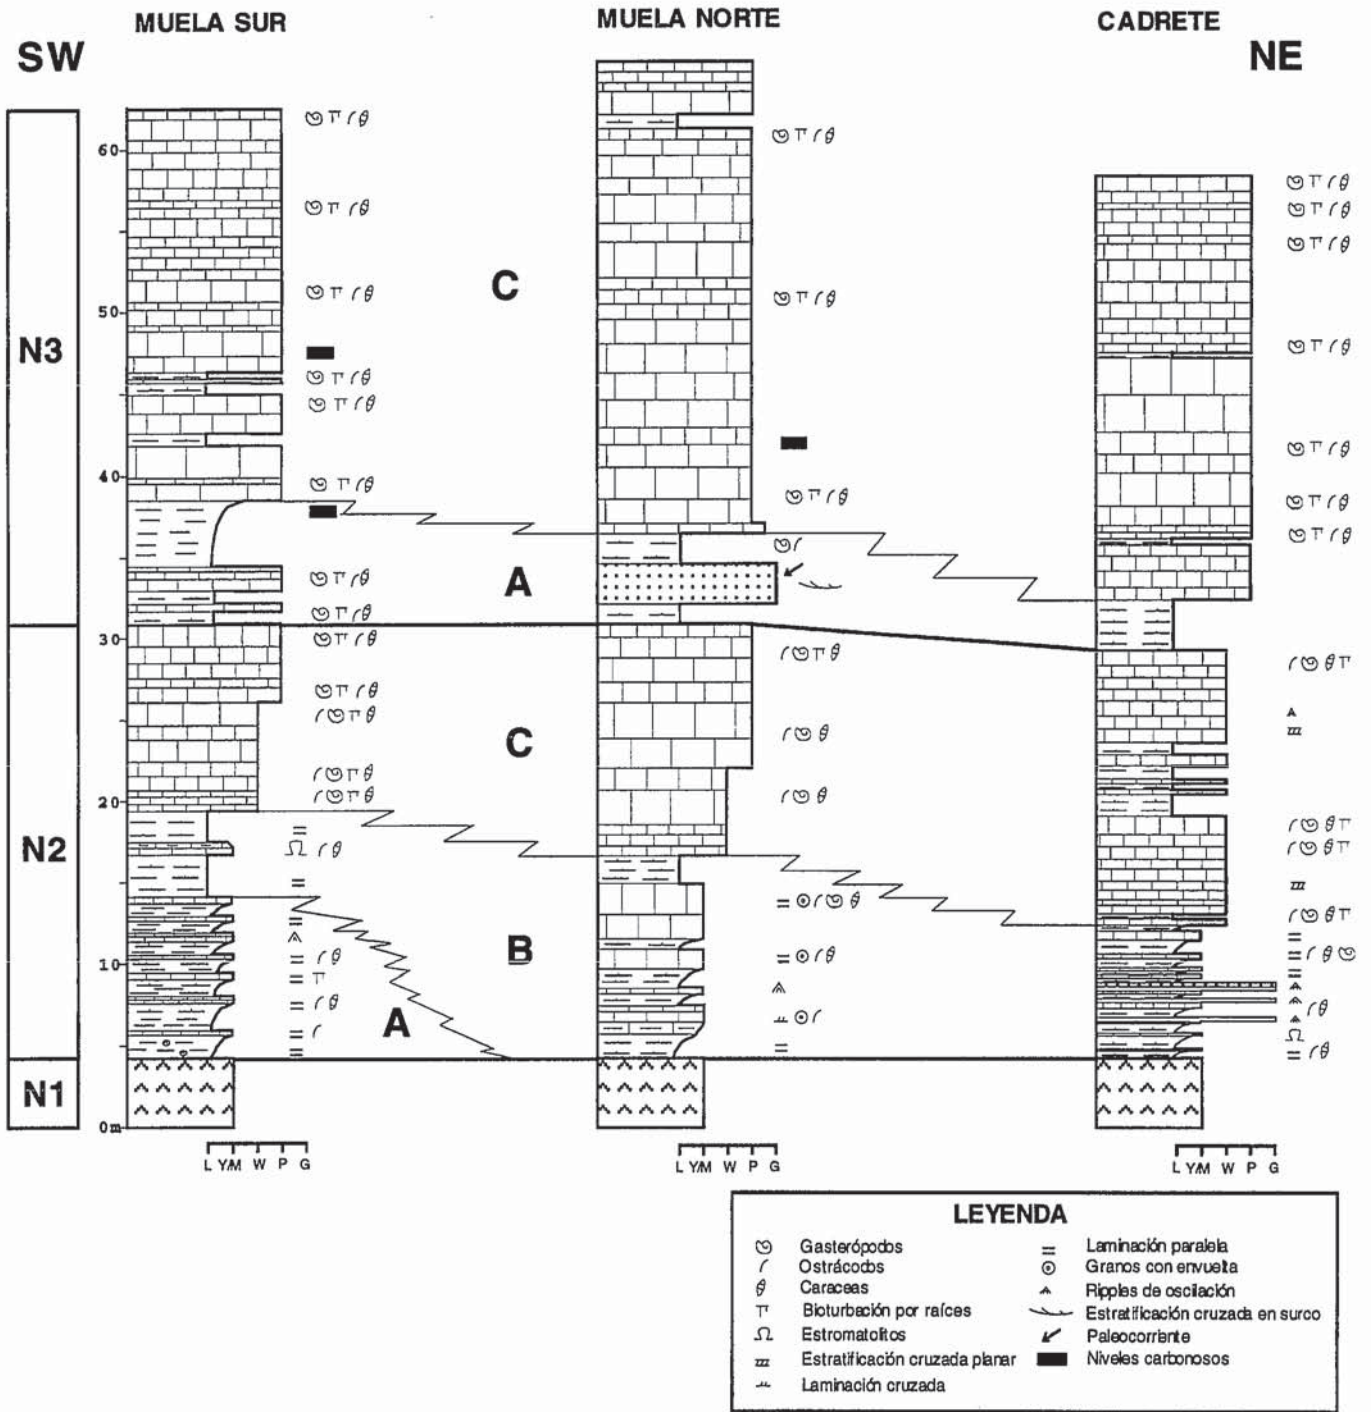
MUELA SUR

MUELA NORTE

CADRETE

SW

NE

N3

N2

N1

60

50

40

30

20

10

0 m

C

A

C

B

A

L Y/M W P G

L Y/M W P G

L Y/M W P G

LEYENDA

Gasterópodos
Ostrácodos
Caraceas
Bioturbación por raíces
Estromatolitos
Estratificación cruzada planar
Laminación cruzada

Laminación paralela
Granos con envuelta
Ripples de oscilación
Estratificación cruzada en surco
Paleocorriente
Niveles carbonosos